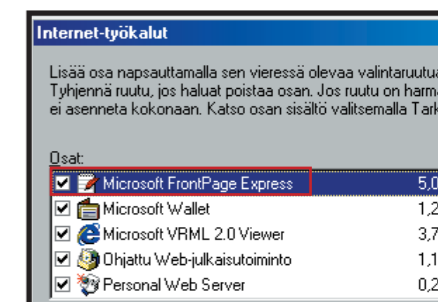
Internet-työkalut

Lisää osa napsauttamalla sen vieressä olevaa valintaruutua Tyhjennä ruutu, jos haluat poistaa osan. Jos ruutu on harma ei asenneta kokonaan. Katso osan sisältö valitsemalla Tark

Osat:

| | | |
|---|---|---|
| ☑ | Microsoft FrontPage Express | 5,0 |
| ☑ | Microsoft Wallet | 1,2 |
| ☑ | Microsoft VRML 2.0 Viewer | 3,7 |
| ☑ | Ohjattu Web-julkaisutoiminto | 1,1 |
| ☑ | Personal Web Server | 0,2 |